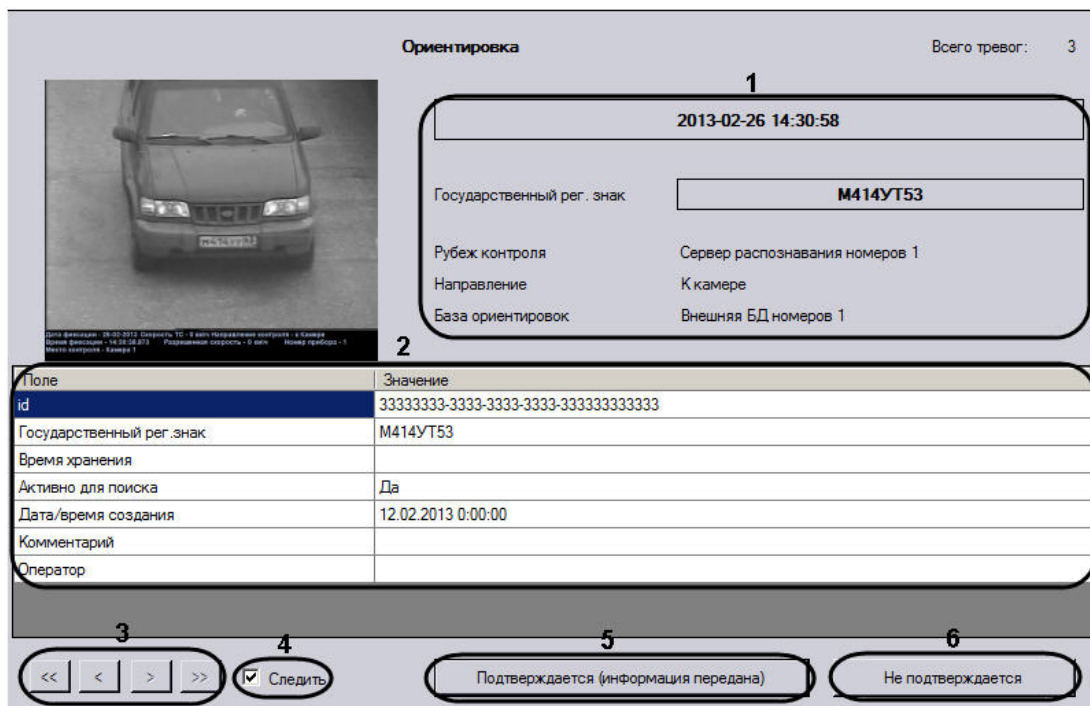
Ориентировка

Всего тревог: 3

1

2013-02-26 14:30:58

Государственный рег. знак М414УТ53

Рубеж контроля Сервер распознавания номеров 1

Направление К камере

База ориентировок Внешняя БД номеров 1

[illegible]

2

| Поле | Значение |
|---|---|
| id | 33333333-3333-3333-3333-333333333333 |
| Государственный рег.знак | М414УТ53 |
| Время хранения | |
| Активно для поиска | Да |
| Дата/время создания | 12.02.2013 0:00:00 |
| Комментарий | |
| Оператор | |

3 4 5 6

<< < > >> Следить Подтверждается (информация передана) Не подтверждается